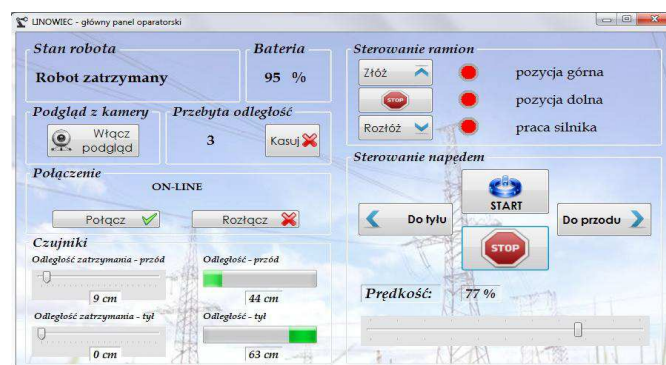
LINOWIEC - główny panel oparatorski

Stan robota
Robot zatrzymany

Bateria
95 %

Podgląd z kamery
Włącz podgląd

Przebyta odległość
3
Kasuj

Połączenie
ON-LINE
Połącz
Rozłącz

Czujniki
Odległość zatrzymania - przód
9 cm
Odległość - przód
44 cm
Odległość zatrzymania - tył
0 cm
Odległość - tył
63 cm

Sterowanie ramion
Złóż
pozycja górna
STOP
pozycja dolna
Rozłóż
praca silnika

Sterowanie napędem
START
Do tyłu
Do przodu
STOP

Prędkość: 77 %